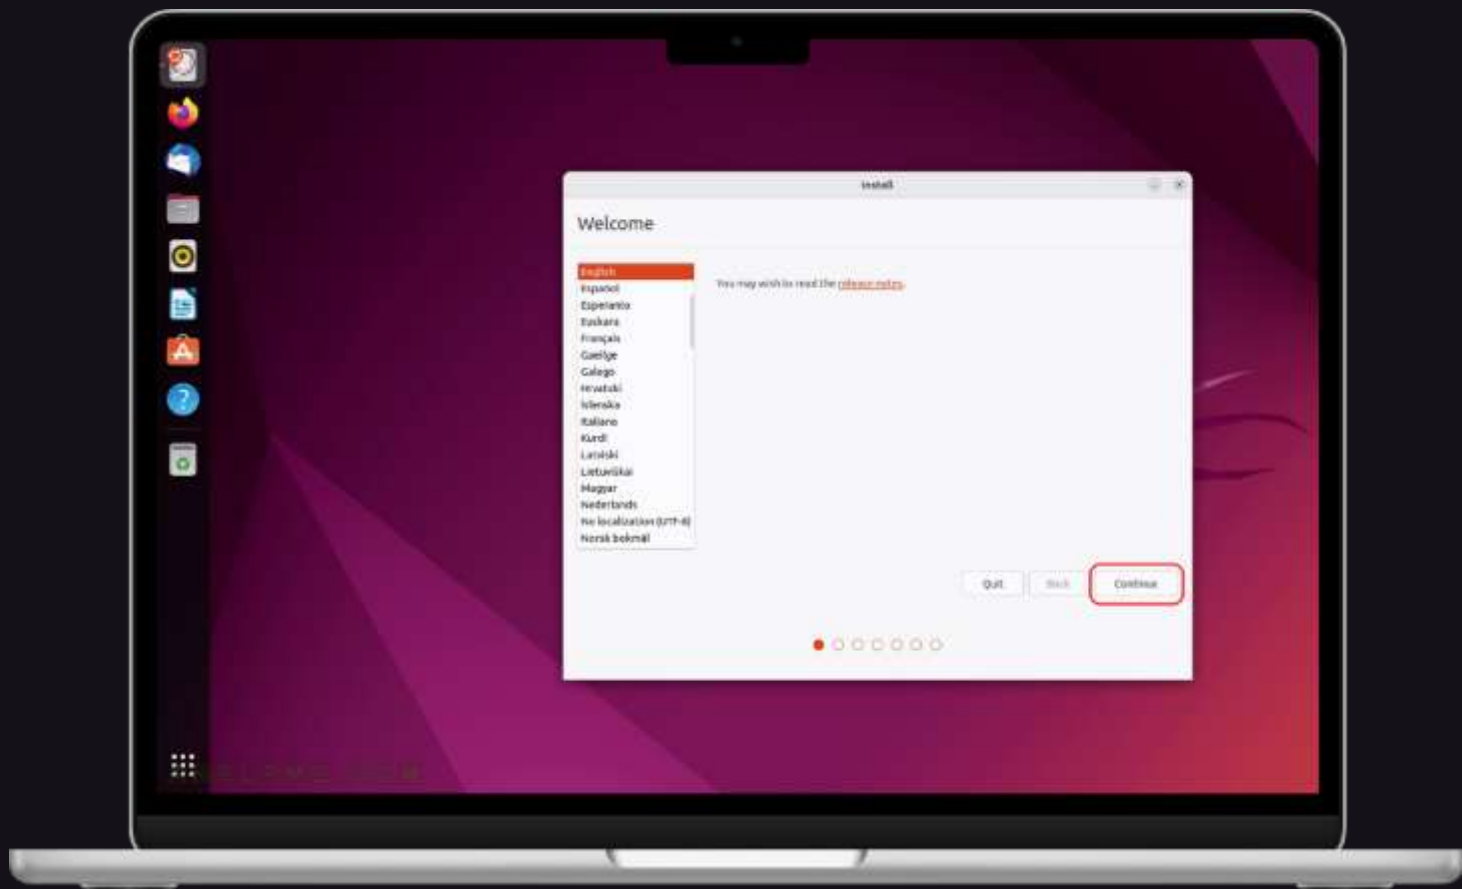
Install

Welcome

English
Español
Esperanto
Euskara
Français
Gaeilge
Galego
Hrvatski
Íslenska
Italiano
Kurdî
Latviski
Lietuviškai
Magyar
Nederlands
No localization (UTF-8)
Norsk bokmål

You may wish to read the release notes.

Quit
Back
Continue